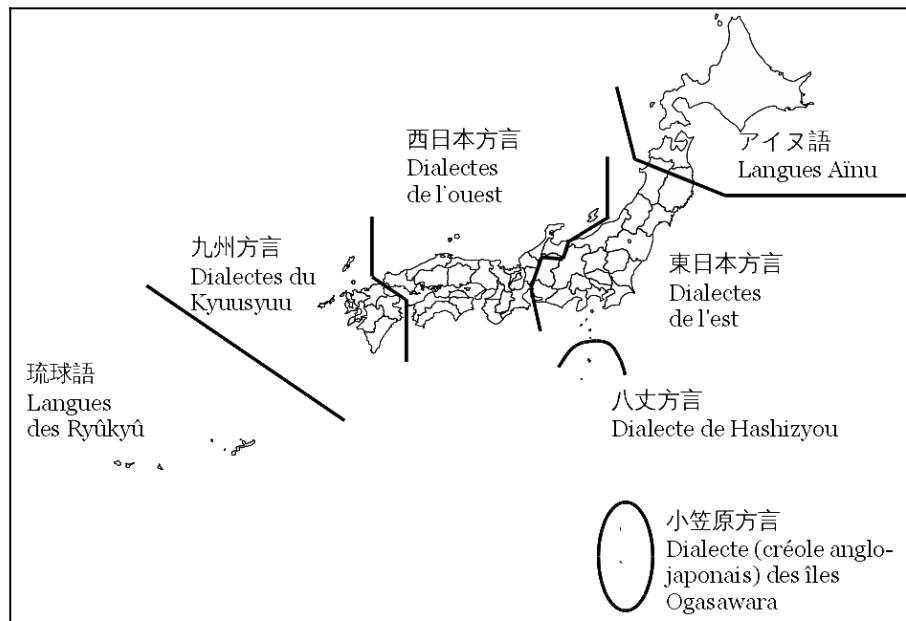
西日本方言
Dialectes de l'ouest

アイヌ語
Langues Aïnu

九州方言
Dialectes du Kyuusyuu

東日本方言
Dialectes de l'est

琉球語
Langues des Ryûkyû

八丈方言
Dialecte de Hashizyou

小笠原方言
Dialecte (créole anglo-japonais) des îles Ogasawara